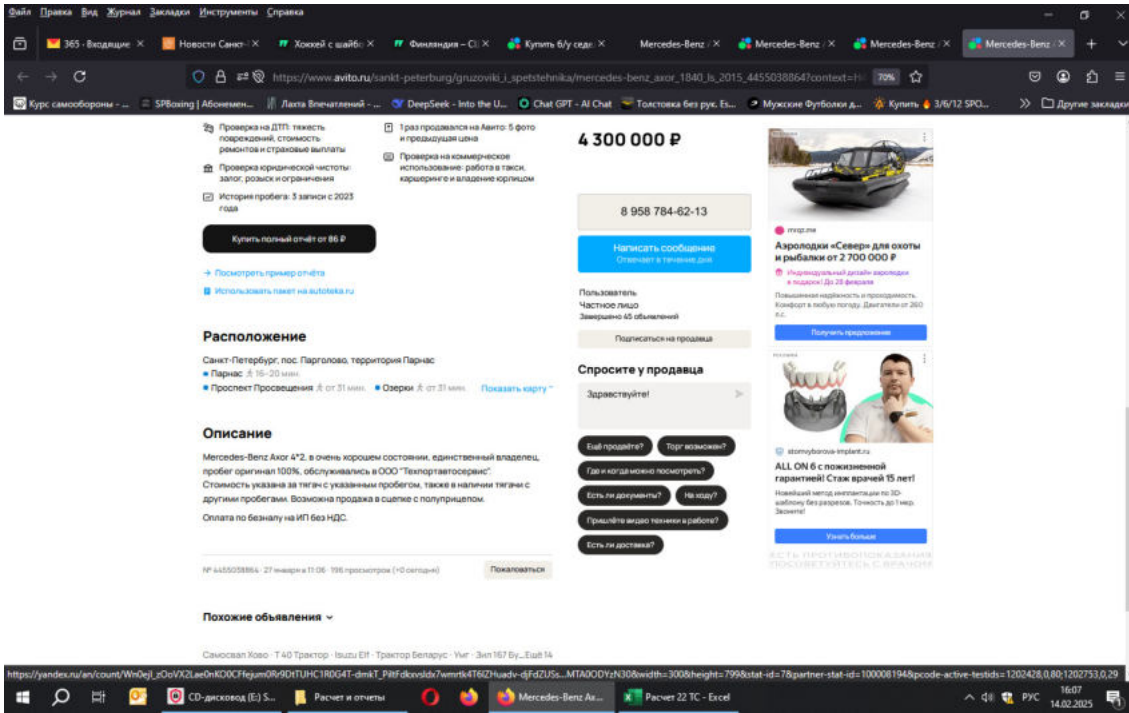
Файл Правка Вид Журнал Закладки Инструменты Справка

365 - Входящие × | Новости Санкт- × | Хоккей с шайбо × | Финляндия – Cl × | Купить б/у седе × | Mercedes-Benz / × | Mercedes-Benz / × | Mercedes-Benz / × | Mercedes-Benz / ×

https://www.avito.ru/sankt-peterburg/gruzoviki_i_spetstehnika/mercedes-benz_axor_1840_ls_2015_4455038864?context=H 70%

Курс самообороны - ... | SPBoxing | Абонемен... | Лахта Впечатлений - ... | DeepSeek - Into the U... | Chat GPT - AI Chat | Толстовка без рук. Es... | Мужские Футболки д... | Купить 3/6/12 SPO... | Другие закладки

Проверка на ДТП: тяжесть повреждений, стоимость ремонтов и страховые выплаты

1 раз продавался на Авито: 5 фото и предыдущая цена

Проверка юридической чистоты: залог, розыск и ограничения

Проверка на коммерческое использование: работа в такси, каршеринге и владение юрлицом

История пробега: 3 записи с 2023 года

Купить полный отчёт от 86 ₽

→ Посмотреть пример отчёта

Использовать пакет на autoteka.ru

Расположение

Санкт-Петербург, пос. Парголово, территория Парнас

• Парнас 16–20 мин.

• Проспект Просвещения от 31 мин. • Озерки от 31 мин. Показать карту

Описание

Mercedes-Benz Axor 4*2, в очень хорошем состоянии, единственный владелец, пробег оригинал 100%, обслуживались в ООО "Техпортавтосервис". Стоимость указана за тягач с указанным пробегом, также в наличии тягачи с другими пробегами. Возможна продажа в сцепке с полуприцепом.

Оплата по безналу на ИП без НДС.

№ 4455038864 · 27 января в 11:06 · 196 просмотров (+0 сегодня) Пожаловаться

Похожие объявления

Самосвал Хово · Т 40 Трактор · Isuzu Elf · Трактор Беларус · Унг · Зил 167 Бу... Ещё 14

4 300 000 ₽

8 958 784-62-13

Написать сообщение
Отвечает в течение дня

Пользователь
Частное лицо
Завершено 45 объявлений

Подписаться на продавца

Спросите у продавца

Здравствуйте!

Ещё продаёте? | Торг возможен? | Где и когда можно посмотреть? | Есть ли документы? | На ходу? | Пришлёте видео техники в работе? | Есть ли доставка?

mrqz.me
Аэролодки «Север» для охоты и рыбалки от 2 700 000 ₽
Индивидуальный дизайн аэролодки в подарок! До 28 февраля
Повышенная надёжность и проходимость. Комфорт в любую погоду. Двигатели от 260 л.с.
Получить предложение

РЕКЛАМА
stomvyborova-implant.ru
ALL ON 6 с пожизненной гарантией! Стаж врачей 15 лет!
Новейший метод имплантации по 3D-шаблону без разрезов. Точность до 1 мкр. Звоните!
Узнать больше
ЕСТЬ ПРОТИВОПОКАЗАНИЯ ПОСОВЕТУЙТЕСЬ С ВРАЧОМ

https://yandex.ru/an/count/Wn0ejI_zOoVX2Lae0nKO0CFfejum0Rr9DtTUHC1R0G4T-dmkT_PiltFdkxvsldx7wmrtk4T6IZHuadv-djFdZUSs...MTA0ODYzN30&width=300&height=799&stat-id=7&partner-stat-id=100008194&pcode-active-testids=1202428,0,80;1202753,0,29

CD-дисковод (E:) S... | Расчет и отчеты | Mercedes-Benz Ax... | Расчет 22 ТС - Excel | РУС 16:07 14.02.2025